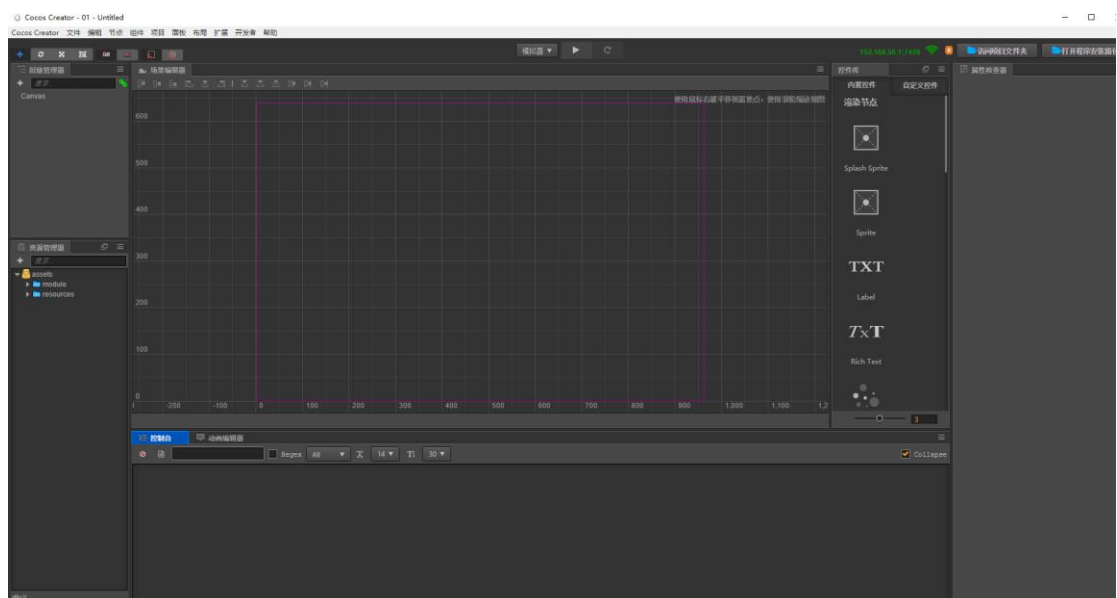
Cocos Creator - 01 - Untitled

Cocos Creator 文件 编辑 节点 组件 项目 面板 布局 扩展 开发者 帮助

模拟器 ▼

192.168.56.1:7456

访问项目文件夹

打开程序安装路径

层级管理器

搜索...

Canvas

场景编辑器

使用鼠标右键平移视窗焦点，使用滚轮缩放视图

600

500

400

300

200

100

0

-200

-100

0

100

200

300

400

500

600

700

800

900

1,000

1,100

1,2

控件库

内置控件

自定义控件

渲染节点

Splash Sprite

Sprite

TXT

Label

$T_XT$

Rich Text

3

属性检查器

资源管理器

搜索...

assets

module

resources

控制台

动画编辑器

Regex

All

14

30

Collapse